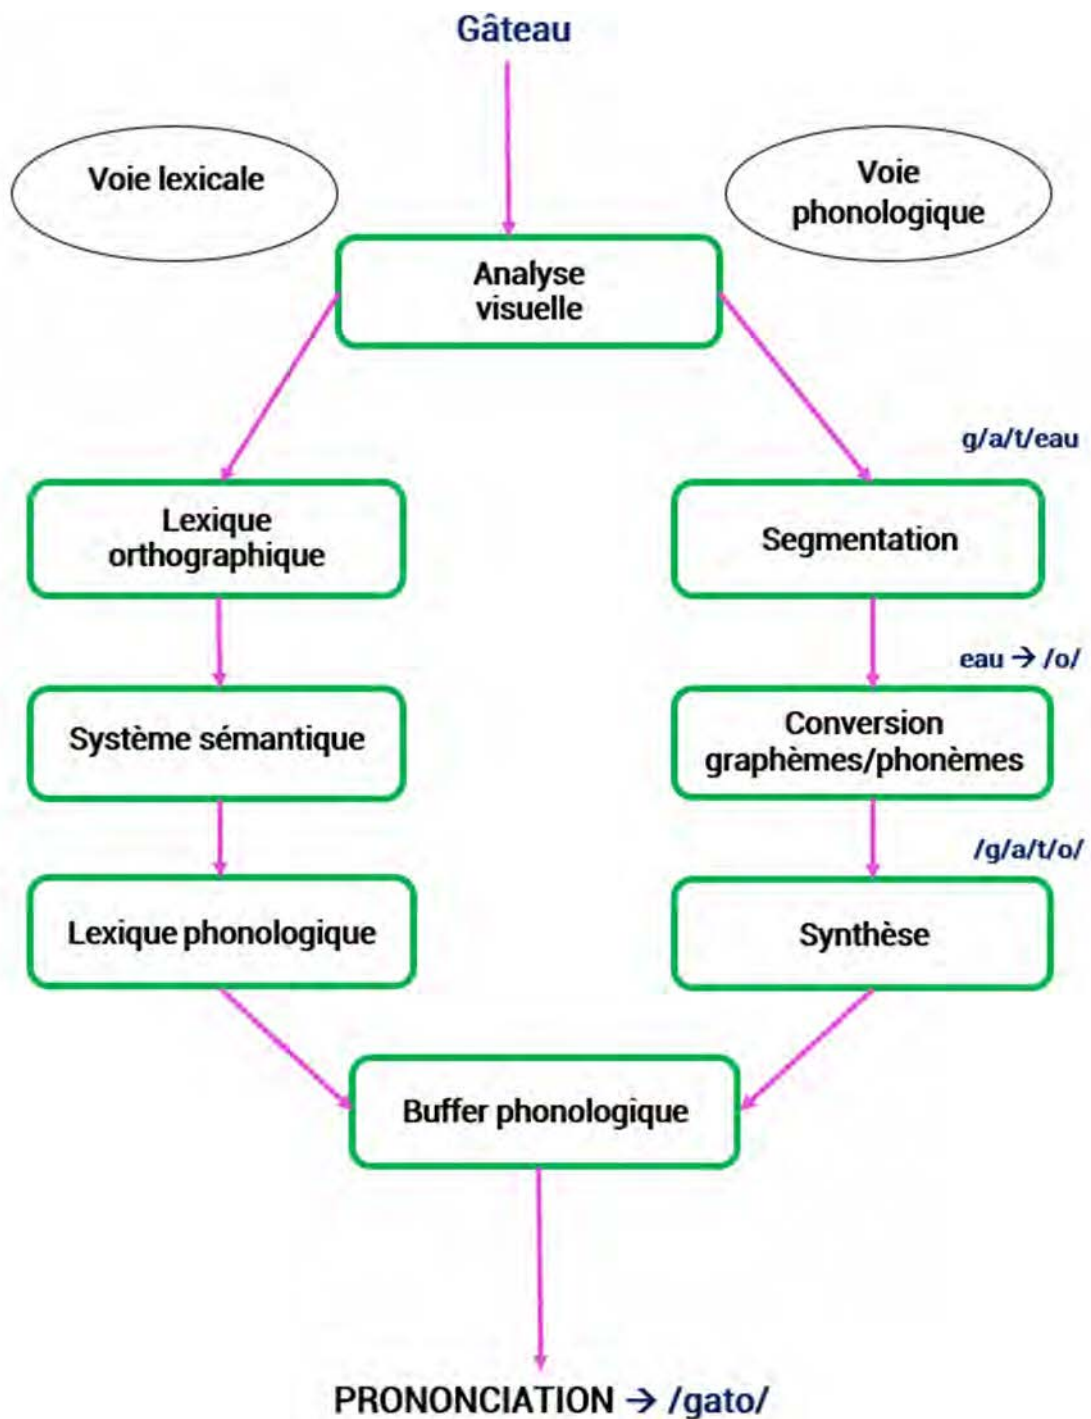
Gâteau

Voie lexicale

Voie phonologique

Analyse visuelle

Lexique orthographique

Système sémantique

Lexique phonologique

g/a/t/eau

Segmentation

eau → /o/

Conversion graphèmes/phonèmes

/g/a/t/o/

Synthèse

Buffer phonologique

PRONONCIATION → /gato/